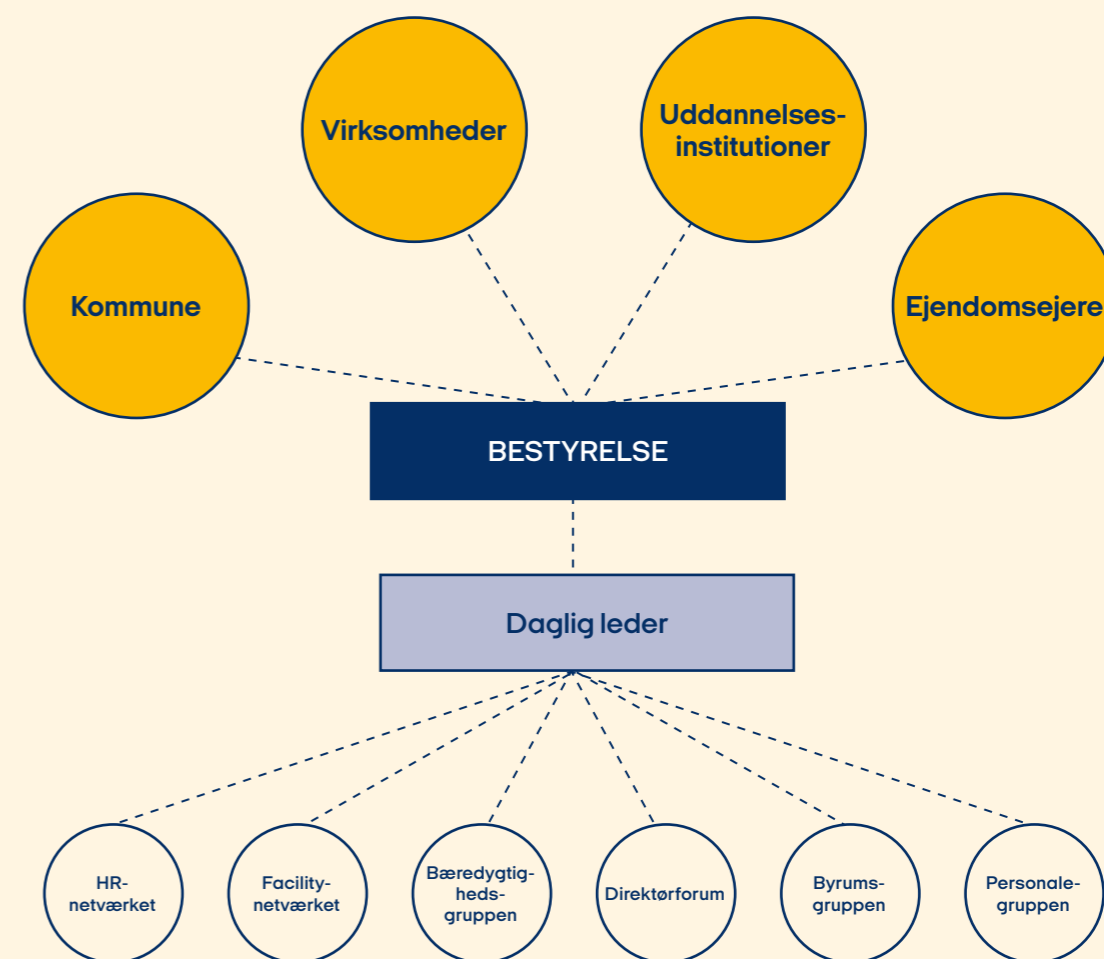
Virksomheder

Uddannelses-
institutioner

Kommune

Ejendomsejere

BESTYRELSE

Daglig leder

HR-
netværket

Facility-
netværket

Bæredygtig-
heds-
gruppen

Direktørforum

Byrums-
gruppen

Personale-
gruppen